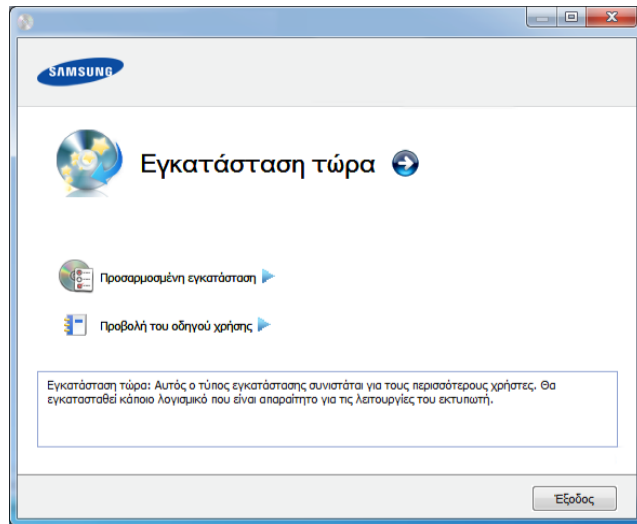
SAMSUNG

Εγκατάσταση τώρα

Προσαρμοσμένη εγκατάσταση

Προβολή του οδηγού χρήσης

Εγκατάσταση τώρα: Αυτός ο τύπος εγκατάστασης συνιστάται για τους περισσότερους χρήστες. Θα εγκατασταθεί κάποιο λογισμικό που είναι απαραίτητο για τις λειτουργίες του εκτυπωτή.

Έξοδος